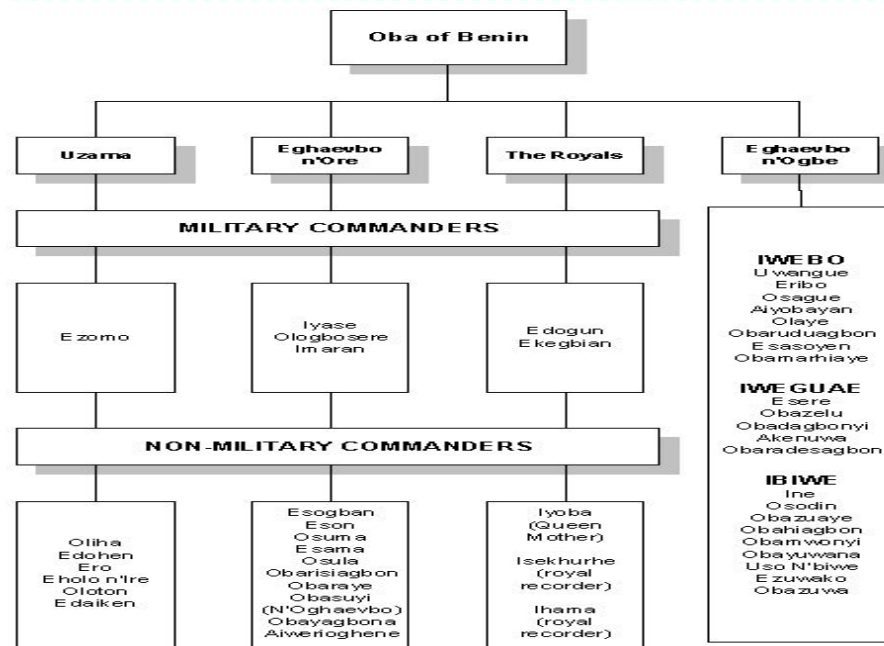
Oba of Benin

Uzama

Eghaevbo n'Ore

The Royals

Eghaevbo n'Ogbe

MILITARY COMMANDERS

Ezomo

Iyase
Ologbosere
Imaran

Edogun
Ekegbian

NON-MILITARY COMMANDERS

Oliha
Edohen
Ero
Eholo n'Ire
Oloton
Edaiken

Esogban
Eson
Osuma
Esama
Osula
Obarisiagbon
Obaraye
Obasuyi
(N'Oghaevbo)
Obayagbona
Aiwerioghene

Iyoba
(Queen Mother)

Isekhurhe
(royal recorder)

Ihama
(royal recorder)

IWEBO
Uwangue
Eribo
Osague
Aiyobayan
Olaye
Obaruduagbon
Esasoyen
Obamarhiaye

IWEGUAE
Esere
Obazelu
Obadagbonyi
Akenuwa
Obaradesagbon

IBIWE
Ine
Osodin
Obazuaye
Obahiagbon
Obamwonyi
Obayuwana
Uso N'biwe
Ezuwako
Obazuwa